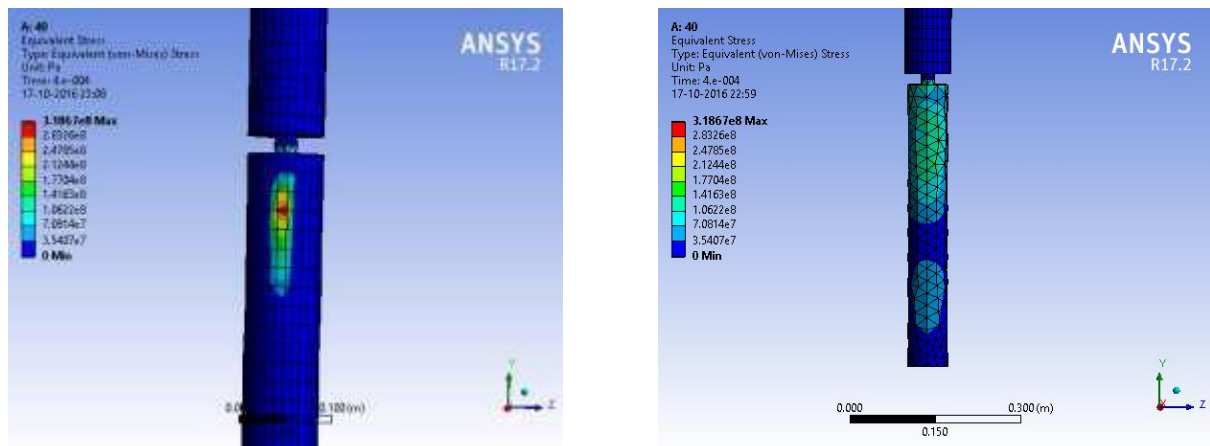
A: 40
Equivalent Stress
Type: Equivalent (von-Mises) Stress
Unit: Pa
Time: 4.e-004
17-10-2016 23:00

3.1867e8 Max
2.8326e8
2.4785e8
2.1244e8
1.7704e8
1.4163e8
1.0622e8
7.0814e7
3.5407e7
0 Min

ANSYS
R17.2

0.0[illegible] 0.100 (m)

Y
Z

A: 40
Equivalent Stress
Type: Equivalent (von-Mises) Stress
Unit: Pa
Time: 4.e-004
17-10-2016 22:59

3.1867e8 Max
2.8326e8
2.4785e8
2.1244e8
1.7704e8
1.4163e8
1.0622e8
7.0814e7
3.5407e7
0 Min

ANSYS
R17.2

0.000 0.300 (m)
0.150

Y
Z